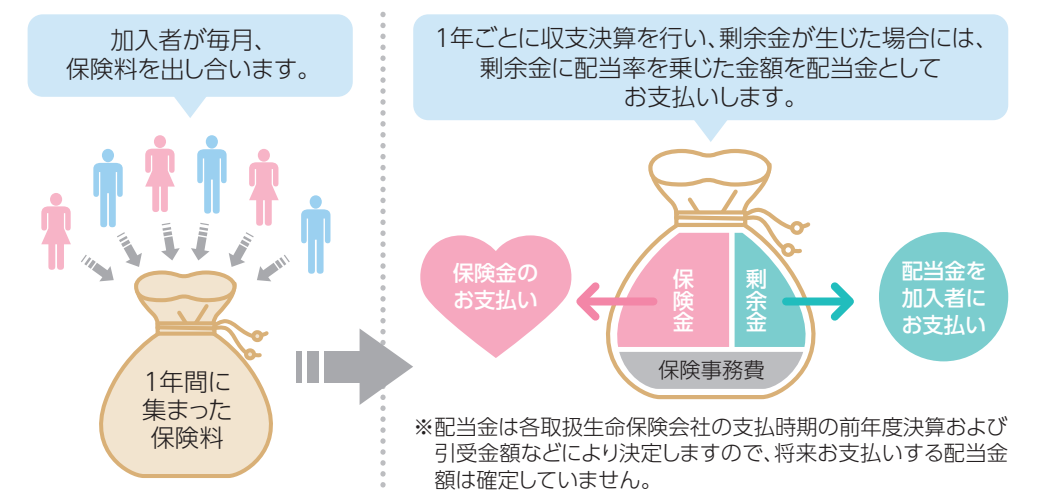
加入者が毎月、保険料を出し合います。

1年間に集まった保険料

1年ごとに収支決算を行い、剰余金が生じた場合には、剰余金に配当率を乗じた金額を配当金としてお支払いします。

保険金のお支払い

保険金

剰余金

保険事務費

配当金を加入者にお支払い

※配当金は各取扱生命保険会社の支払時期の前年度決算および引受金額などにより決定しますので、将来お支払いする配当金額は確定していません。